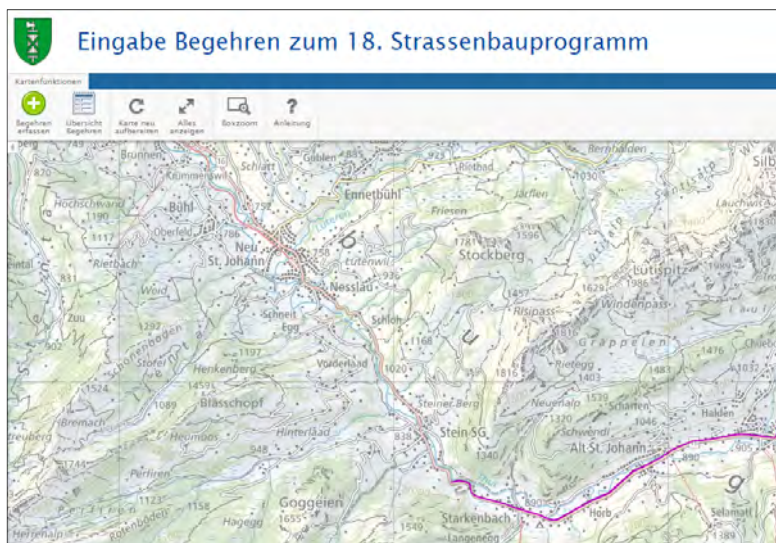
Eingabe Begehren zum 18. Strassenbauprogramm

Kartenfunktionen

Begehren erfassen
Übersicht Begehren
Karte neu aufbereiten
Alles anzeigen
Boxzoom
Anleitung

Brunnen
Schlatt
Golden
Rietbad
Bernhalden
Krummenwis
Ennetbühl
Jäflen
Hochschwand
Bühl
Friesen
Silb
Oberfeld
Neu St. Johann
Stockberg
Lauchwis
Rietbach
Lutenwil
Lütispitz
Nesslau
Weid
Risipass
Windenpass
Zuu
Schneit
Egg
Schloh
Gräppelen
Henkenberg
Vorderlaad
Rietegg
Blässchopf
Neuenalp
Schafen
Halden
Bremach
Heumoos
Hinterlaad
Steiner Berg
Schwendi
Treuberg
Stein SG
Alt St. Johann
Perfiren
Goggeien
Starkenbach
Horb
Selamatt
Hagegg
Langenegg